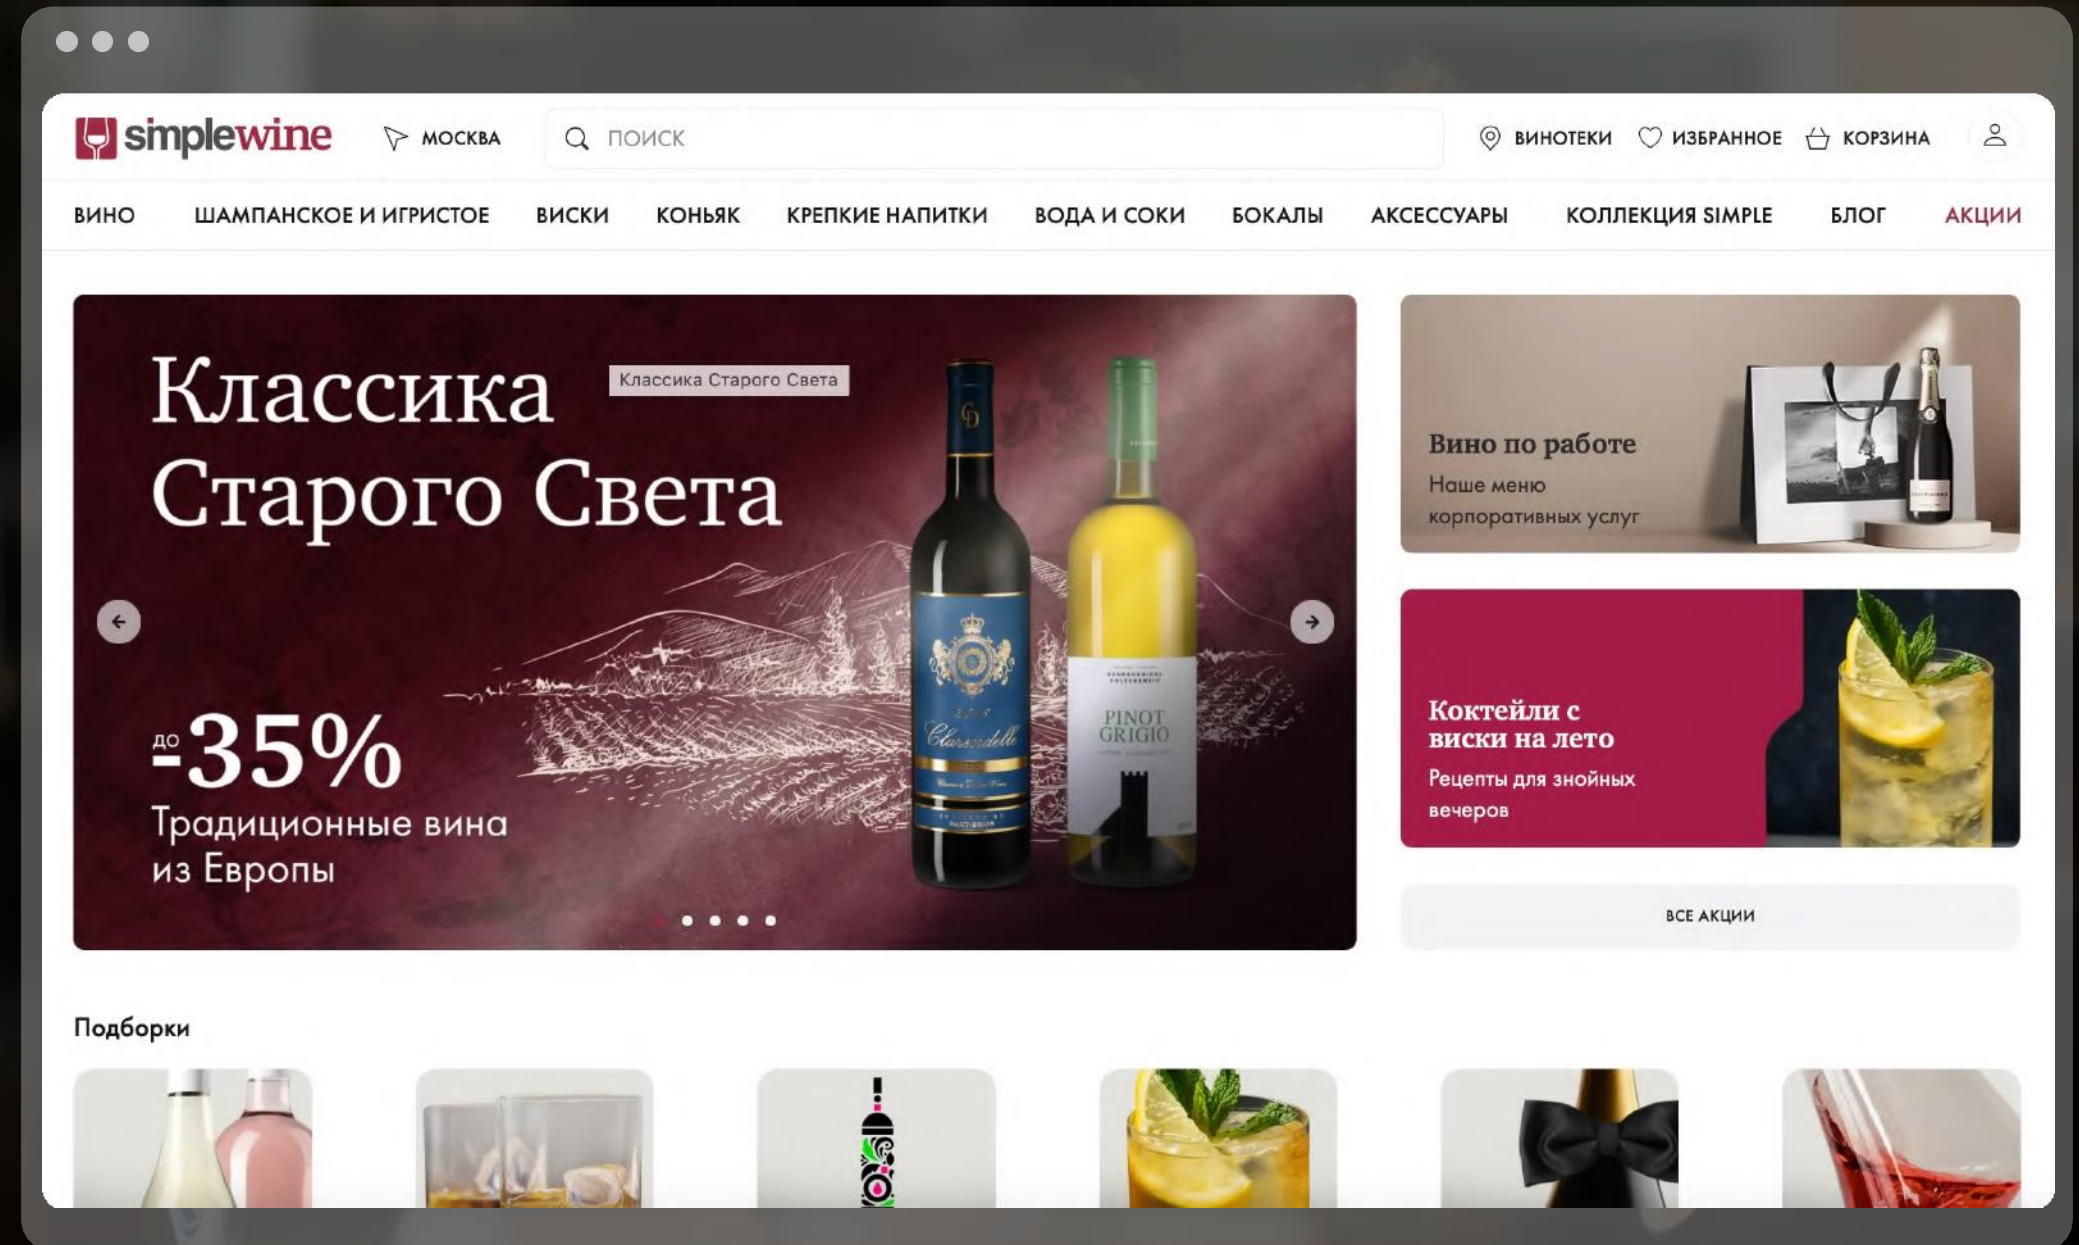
simplewine МОСКВА ПОИСК ВИНОТЕКИ ИЗБРАННОЕ КОРЗИНА

ВИНО ШАМПАНСКОЕ И ИГРИСТОЕ ВИСКИ КОНЬЯК КРЕПКИЕ НАПИТКИ ВОДА И СОКИ БОКАЛЫ АКСЕССУАРЫ КОЛЛЕКЦИЯ SIMPLE БЛОГ АКЦИИ

Классика Старого Света

Классика Старого Света

до -35%

Традиционные вина из Европы

PINOT GRIGIO

Вино по работе

Наше меню корпоративных услуг

Коктейли с виски на лето

Рецепты для знойных вечеров

ВСЕ АКЦИИ

Подборки